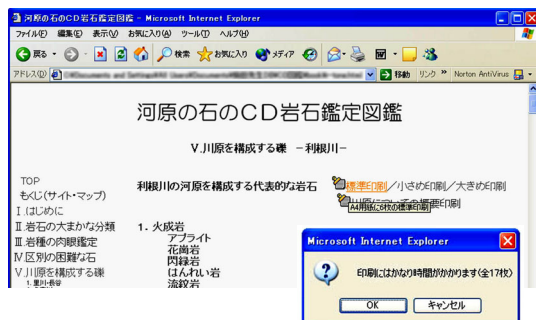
河原の石のCD岩石鑑定図鑑 - Microsoft Internet Explorer

ファイル(F) 編集(E) 表示(V) お気に入り(A) ツール(T) ヘルプ(H)

戻る 検索 お気に入り メディア

アドレス(D) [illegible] 移動 リンク » Norton AntiVirus

河原の石のCD岩石鑑定図鑑

V.川原を構成する礫 －利根川－

TOP
もくじ(サイト・マップ)
I.はじめに
II.岩石の大まかな分類
III.岩種の肉眼鑑定
IV.区別の困難な石
V.川原を構成する礫
1.利根川

利根川の河原を構成する代表的な岩石

標準印刷／小さめ印刷／大きめ印刷

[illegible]印刷

A4用紙に6枚の標準印刷

1．火成岩
アプライト
花崗岩
閃緑岩
はんれい岩
流紋岩

Microsoft Internet Explorer

印刷にはかなり時間がかかります(全17枚)

OK キャンセル